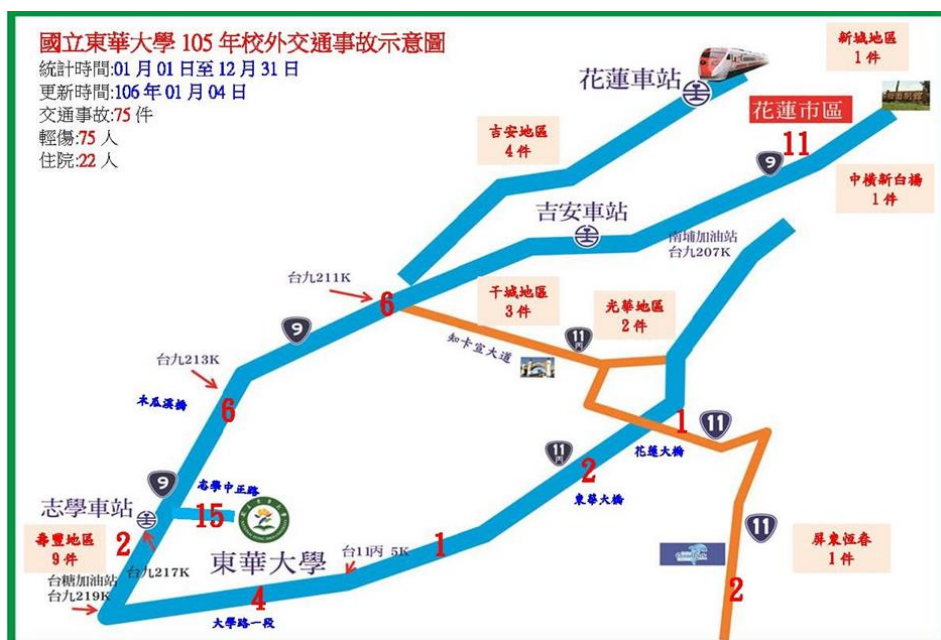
國立東華大學 105 年校外交通事故示意圖
統計時間:01 月 01 日至 12 月 31 日
更新時間:106 年 01 月 04 日
交通事故:75 件
輕傷:75 人
住院:22 人

花蓮車站

新城地區
1 件

花蓮市區
11

吉安地區
4 件

9

中橫新白楊
1 件

吉安車站

南埔加油站
台九207K

台九211K
6

干城地區
3 件

光華地區
2 件

9

11丙

知卡宣大道

台九213K

木瓜溪橋
6

1

11

11甲

2

花蓮大橋

9

志學中正路

志學車站

15

東華大橋

壽豐地區
9 件

2

東華大學

台11丙 5K

1

11

屏東恆春
1 件

台糖加油站
台九219K

台九217K

4

大學路一段

2